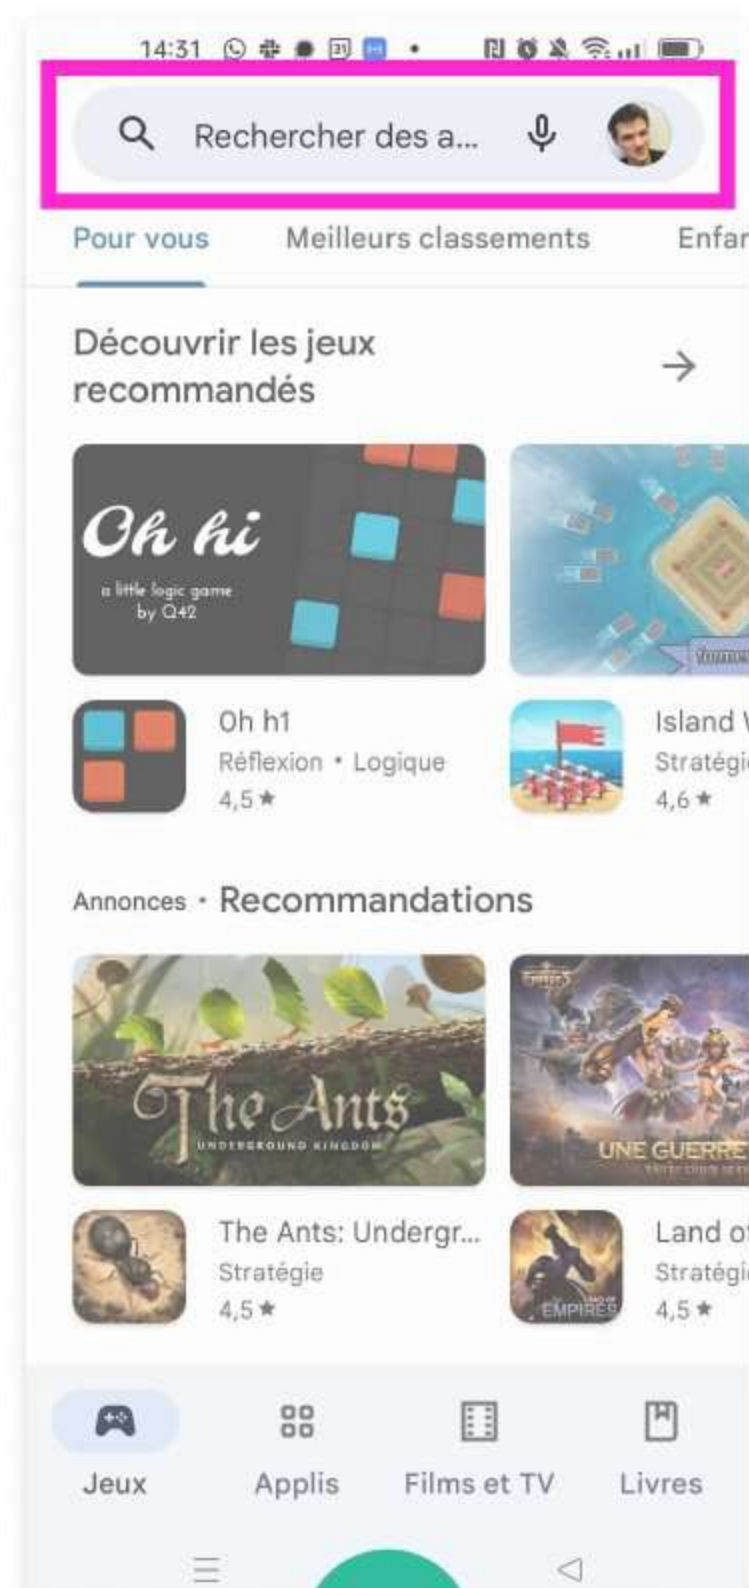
14:31

Rechercher des a...

Pour vous Meilleurs classements Enfar

Découvrir les jeux recommandés →

Oh hi
a little logic game
by Q42

Oh h1
Réflexion • Logique
4,5 ★

Island
Stratégi
4,6 ★

Annonces • Recommandations

The Ants
UNDERGROUND KINGDOM

UNE GUERRE

The Ants: Undergr...
Stratégie
4,5 ★

EMPIRES

Land o
Stratégi
4,5 ★

Jeux Applis Films et TV Livres